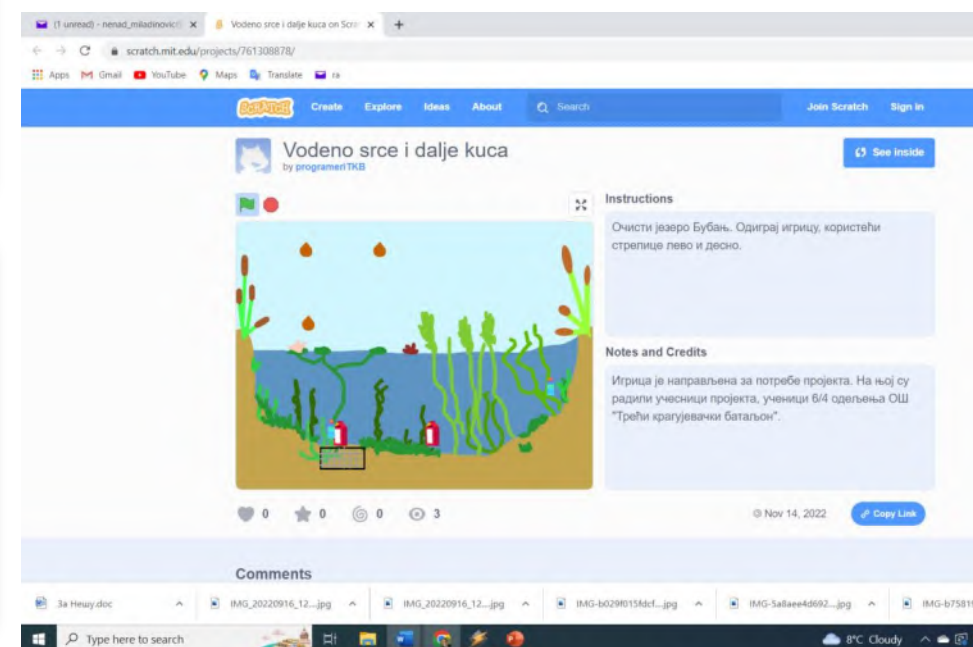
(1 unread) - nenad_miladinovic | Vodeno srce i dalje kuca on Scra

scratch.mit.edu/projects/761308878/

Apps Gmail YouTube Maps Translate ra

Scratch Create Explore Ideas About Search Join Scratch Sign in

Vodeno srce i dalje kuca
by programeriTKB

See inside

Instructions

Очисти језеро Бубањ. Одиграј игрицу, користећи стрелице лево и десно.

Notes and Credits

Игрица је направљена за потребе пројекта. На њој су радили учесници пројекта, ученици 6/4 одељења ОШ "Трећи крагујевачки батаљон".

0 0 0 3

Nov 14, 2022

Copy Link

Comments

3a Heuy.doc | IMG_20220916_12....jpg | IMG_20220916_12....jpg | IMG-b029f015fdcf....jpg | IMG-5a8aee4d692....jpg | IMG-b7581

Type here to search

8°C Cloudy